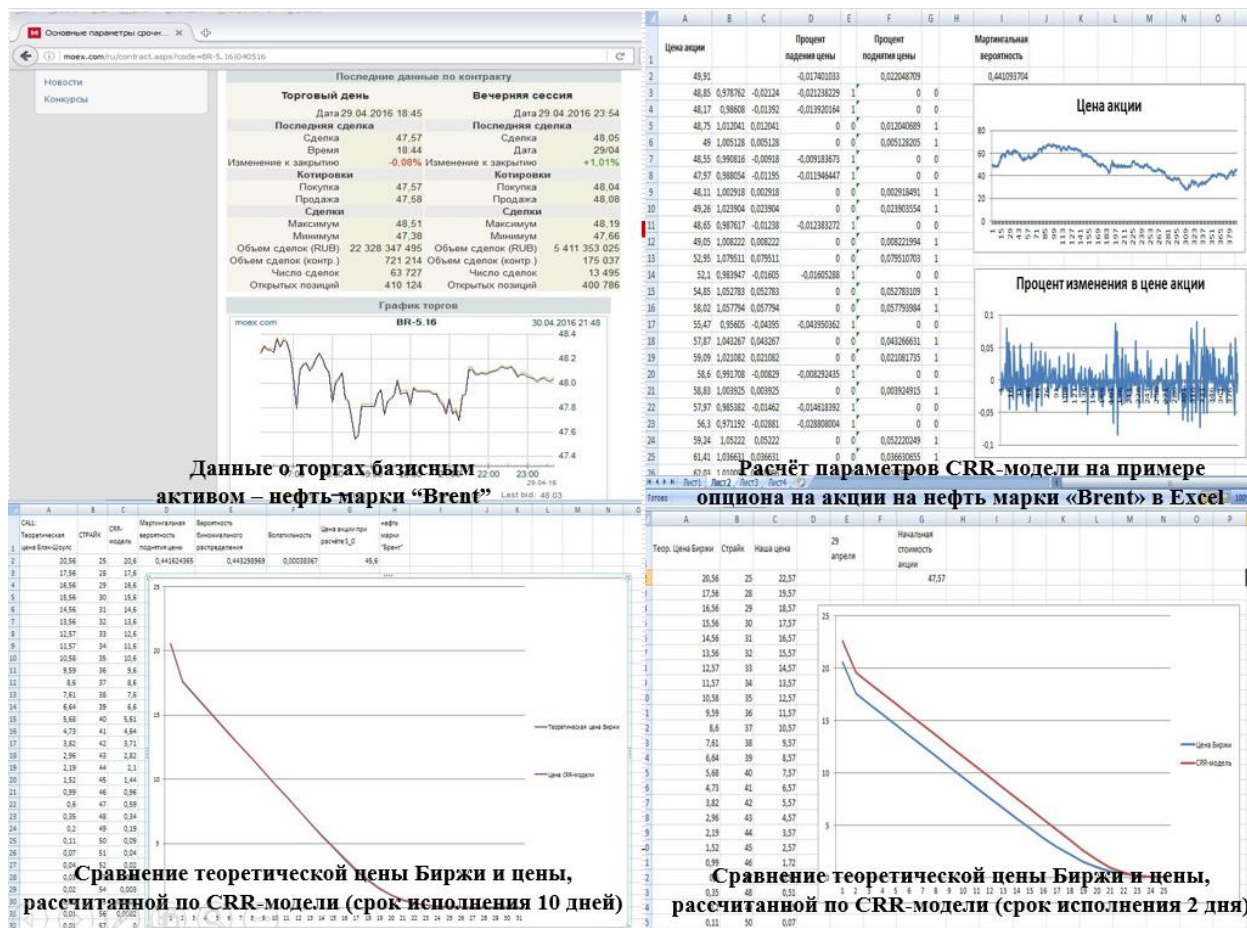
Основные параметры срочн... ×
moex.com/ru/contract.aspx?code=BR-5.16

Новости
Конкурсы

Последние данные по контракту

| Торговый день | | Вечерняя сессия | |
|---|---|---|---|
| Дата | 29.04.2016 18:45 | Дата | 29.04.2016 23:54 |
| Последняя сделка | | Последняя сделка | |
| Сделка | 47,57 | Сделка | 48,05 |
| Время | 18:44 | Дата | 29/04 |
| Изменение к закрытию | -0,08% | Изменение к закрытию | +1,01% |
| Котировки | | Котировки | |
| Покупка | 47,57 | Покупка | 48,04 |
| Продажа | 47,58 | Продажа | 48,08 |
| Сделки | | Сделки | |
| Максимум | 48,51 | Максимум | 48,19 |
| Минимум | 47,38 | Минимум | 47,66 |
| Объем сделок (RUB) | 22 328 347 495 | Объем сделок (RUB) | 5 411 353 025 |
| Объем сделок (контр.) | 721 214 | Объем сделок (контр.) | 175 037 |
| Число сделок | 63 727 | Число сделок | 13 495 |
| Открытых позиций | 410 124 | Открытых позиций | 400 786 |

График торгов
moex.com BR-5.16 30.04.2016 21:48
48.4 48.2 48.0 47.8 47.6 47.4
22:00 23:00 29.04.16
Last bid: 48.03

Данные о торгах базисным активом – нефть марки “Brent”

| | A | B | C | D | E | F | G | H | I |
|---|---|---|---|---|---|---|---|---|---|
| 1 | Цена акции | | | Процент падения цены | | Процент поднятия цены | | | Мартингальная вероятность |
| 2 | 49,91 | | | -0,017401033 | | 0,022048709 | | | 0,441093704 |
| 3 | 48,85 | 0,978762 | -0,02124 | -0,021238229 | 1 | 0 | 0 | | |
| 4 | 48,17 | 0,98608 | -0,01392 | -0,013920164 | 1 | 0 | 0 | | |
| 5 | 48,75 | 1,012041 | 0,012041 | 0 | 0 | 0,012040689 | 1 | | |
| 6 | 49 | 1,005128 | 0,005128 | 0 | 0 | 0,005128205 | 1 | | |
| 7 | 48,55 | 0,990816 | -0,00918 | -0,009183673 | 1 | 0 | 0 | | |
| 8 | 47,97 | 0,988054 | -0,01195 | -0,011946447 | 1 | 0 | 0 | | |
| 9 | 48,11 | 1,002918 | 0,002918 | 0 | 0 | 0,002918491 | 1 | | |
| 10 | 49,26 | 1,023904 | 0,023904 | 0 | 0 | 0,023903554 | 1 | | |
| 11 | 48,65 | 0,987617 | -0,01238 | -0,012383272 | 1 | 0 | 0 | | |
| 12 | 49,05 | 1,008222 | 0,008222 | 0 | 0 | 0,008221994 | 1 | | |
| 13 | 52,95 | 1,079511 | 0,079511 | 0 | 0 | 0,079510703 | 1 | | |
| 14 | 52,1 | 0,983947 | -0,01605 | -0,01605288 | 1 | 0 | 0 | | |
| 15 | 54,85 | 1,052783 | 0,052783 | 0 | 0 | 0,052783109 | 1 | | |
| 16 | 58,02 | 1,057794 | 0,057794 | 0 | 0 | 0,057799984 | 1 | | |
| 17 | 55,47 | 0,95605 | -0,04395 | -0,043950362 | 1 | 0 | 0 | | |
| 18 | 57,87 | 1,043267 | 0,043267 | 0 | 0 | 0,043266631 | 1 | | |
| 19 | 59,09 | 1,021082 | 0,021082 | 0 | 0 | 0,021081735 | 1 | | |
| 20 | 58,6 | 0,991708 | -0,00829 | -0,008292435 | 1 | 0 | 0 | | |
| 21 | 58,83 | 1,003925 | 0,003925 | 0 | 0 | 0,003924915 | 1 | | |
| 22 | 57,97 | 0,985382 | -0,01462 | -0,014618392 | 1 | 0 | 0 | | |
| 23 | 56,3 | 0,971192 | -0,02881 | -0,028808004 | 1 | 0 | 0 | | |
| 24 | 59,24 | 1,05222 | 0,05222 | 0 | 0 | 0,052220249 | 1 | | |
| 25 | 61,41 | 1,036631 | 0,036631 | 0 | 0 | 0,036630655 | 1 | | |

Цена акции
80 60 40 20 0

Процент изменения в цене акции
0,1 0,05 0 -0,05 -0,1

Лист1 Лист2 Лист3 Лист4
Готово

Расчёт параметров CRR-модели на примере опциона на акции на нефть марки «Brent» в Excel

CALL: Теоретическая цена Блэк-Шоулс | СТРАЙК | CRR-модель | Мартингальная вероятность поднятия цены | Вероятность биноминального распределения | Волатильность | Цена акции при расчёте S_0 | нефть марки "Брент"

| Теоретическая цена | СТРАЙК | CRR-модель |
|---|---|---|
| 20,56 | 25 | 20,6 |
| 17,56 | 28 | 17,6 |
| 16,56 | 29 | 16,6 |
| 15,56 | 30 | 15,6 |
| 14,56 | 31 | 14,6 |
| 13,56 | 32 | 13,6 |
| 12,57 | 33 | 12,6 |
| 11,57 | 34 | 11,6 |
| 10,58 | 35 | 10,6 |
| 9,59 | 36 | 9,6 |
| 8,6 | 37 | 8,6 |
| 7,61 | 38 | 7,6 |
| 6,64 | 39 | 6,6 |
| 5,68 | 40 | 5,61 |
| 4,73 | 41 | 4,64 |
| 3,82 | 42 | 3,71 |
| 2,96 | 43 | 2,82 |
| 2,19 | 44 | 2,1 |
| 1,52 | 45 | 1,44 |
| 0,99 | 46 | 0,96 |
| 0,6 | 47 | 0,59 |
| 0,35 | 48 | 0,34 |
| 0,2 | 49 | 0,19 |
| 0,11 | 50 | 0,09 |
| 0,07 | 51 | 0,04 |
| 0,04 | 52 | 0,02 |
| 0,02 | 54 | 0,003 |
| 0,01 | 56 | 0,0002 |
| 0,01 | 57 | 0 |

0,441624365 0,443298969 0,00038367 45,6

25 20 15 10 5
—Теоретическая цена биржи
—Цена CRR-модели
1 2 3 4 5 6 7 8 9 10 11 12 13 14 15 16 17 18 19 20 21 22 23 24 25 26 27 28 29 30 31

Сравнение теоретической цены Биржи и цены, рассчитанной по CRR-модели (срок исполнения 10 дней)

| Теор. Цена Биржи | Страйк | Наша цена |
|---|---|---|
| 20,56 | 25 | 22,57 |
| 17,56 | 28 | 19,57 |
| 16,56 | 29 | 18,57 |
| 15,56 | 30 | 17,57 |
| 14,56 | 31 | 16,57 |
| 13,56 | 32 | 15,57 |
| 12,57 | 33 | 14,57 |
| 11,57 | 34 | 13,57 |
| 10,58 | 35 | 12,57 |
| 9,59 | 36 | 11,57 |
| 8,6 | 37 | 10,57 |
| 7,61 | 38 | 9,57 |
| 6,64 | 39 | 8,57 |
| 5,68 | 40 | 7,57 |
| 4,73 | 41 | 6,57 |
| 3,82 | 42 | 5,57 |
| 2,96 | 43 | 4,57 |
| 2,19 | 44 | 3,57 |
| 1,52 | 45 | 2,57 |
| 0,99 | 46 | 1,72 |
| 0,35 | 48 | 0,51 |
| 0,11 | 50 | 0,07 |

29 апреля | Начальная стоимость акции 47,57

25 20 15 10 5
—Цена Биржи
—CRR-модель
1 2 3 4 5 6 7 8 9 10 11 12 13 14 15 16 17 18 19 20 21 22 23 24 25

Сравнение теоретической цены Биржи и цены, рассчитанной по CRR-модели (срок исполнения 2 дня)